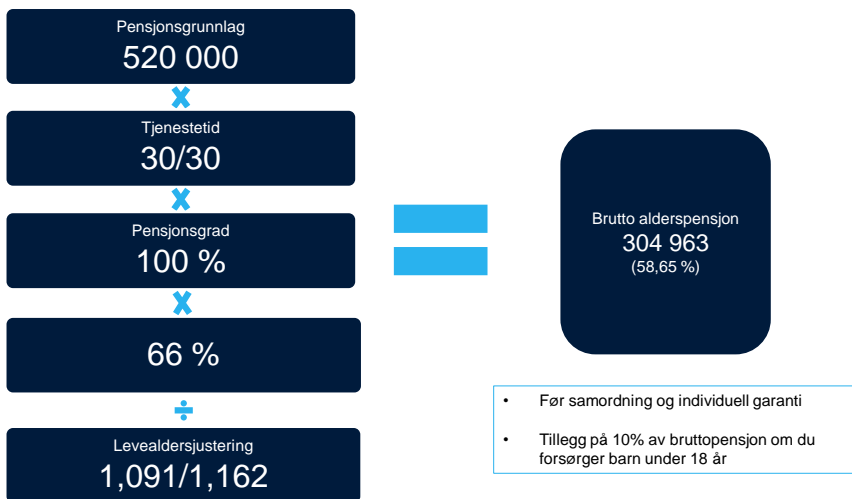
Pensjonsgrunnlag
520 000

Tjenestetid
30/30

Pensjonsgrad
100 %

66 %

Levealdersjustering
1,091/1,162

Brutto alderspensjon
304 963
(58,65 %)

• Før samordning og individuell garanti

• Tillegg på 10% av bruttopensjon om du forsørger barn under 18 år